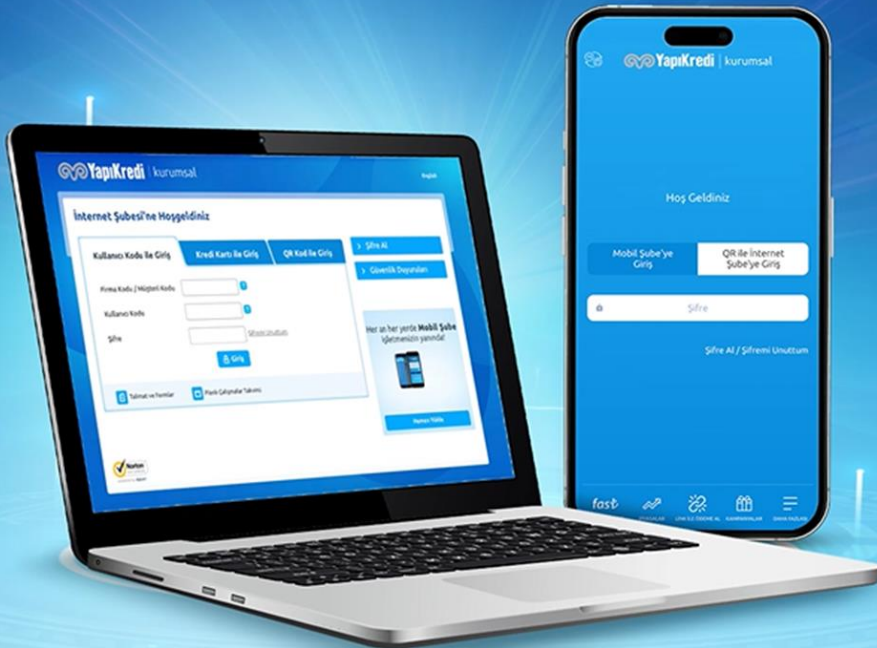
YapıKredi | kurumsal

English

İnternet Şubesi'ne Hoşgeldiniz

Kullanıcı Kodu ile Giriş

Kredi Kartı ile Giriş

QR Kod ile Giriş

Firma Kodu / Müşteri Kodu

Kullanıcı Kodu

Şifre

Şifremi Unuttum

Giriş

Talimat ve Formlar

Piyasa Çalışmaları Takvimi

Şifre Al

Güvenlik Duyuruları

Her an her yerde Mobil Şube işletmenizin yanında!

Hemen Yükle

Norton

YapıKredi | kurumsal

Hoş Geldiniz

Mobil Şube'ye Giriş

QR ile İnternet Şube'ye Giriş

Şifre

Şifre Al / Şifremi Unuttum

fast

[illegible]

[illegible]

KAMPANYALAR

DAHA FAZLASI